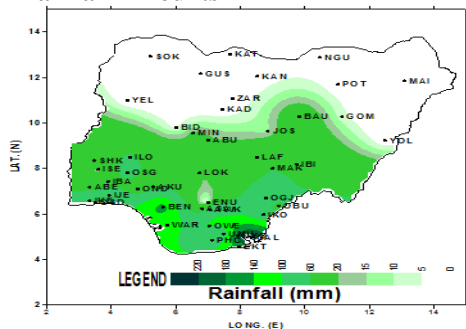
14
12
10
8
6
4
2
LAT. (N)
2 4 6 8 10 12 14
LONG. (E)
SOK
KAT
NGU
GUS
KAN
POT
MAI
ZAR
YEL
KAD
GOM
BID
BAU
MIN
JOS
ABU
YOL
SHK
ILO
LAF
IBI
ISE
OSG
MAK
LOK
IBA
ABE
OND
IKU
IJE
ENU
OGJ
OBU
IKO
BEN
AWK
WAR
OWE
PHC
EKT
CAL
UYO
LEGEND
220
180
140
100
80
60
20
15
10
5
0
Rainfall (mm)